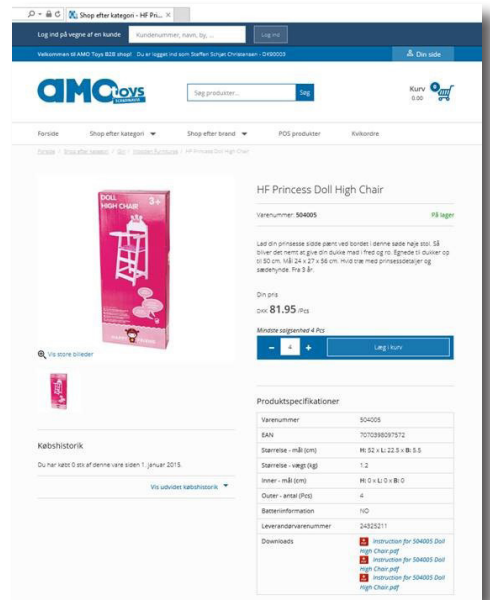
Shop efter kategori - HF Pri... ×

Log ind på vegne af en kunde Kundenummer, navn, by, ... Log ind

Velkommen til AMO Toys B2B shop! Du er logget ind som Steffen Schjøt Christensen - DY00003

Din side

AMO Toys

Søg produkter... Søg

Kurv 0 0.00

Forside Shop efter kategori Shop efter brand POS produkter Kvikordre

Forside / Shop efter kategori / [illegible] / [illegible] / HF Princess Doll High Chair

DOLL HIGH CHAIR 3+

Vis store billeder

HF Princess Doll High Chair

Varenummer: 504005

På lager

Lad din prinsesse sidde pænt ved bordet i denne søde høje stol. Så bliver det nemt at give din dukke mad i fred og ro. Egnede til dukker op til 50 cm. Mål 24 x 27 x 56 cm. Hvid træ med prinsessedetaljer og sædehynde. Fra 3 år.

Din pris

DKK 81.95 /Pcs

Mindste salgsenhed 4 Pcs

− 4 + Læg i kurv

Købshistorik

Du har købt 0 stk af denne vare siden 1. januar 2015.

Vis udvidet købshistorik

Produktspecifikationer

| | |
|---|---|
| Varenummer | 504005 |
| EAN | 7070398097572 |
| Størrelse - mål (cm) | H: 52 x L: 22.5 x B: 5.5 |
| Størrelse - vægt (kg) | 1.2 |
| Inner - mål (cm) | H: 0 x L: 0 x B: 0 |
| Outer - antal (Pcs) | 4 |
| Batteriinformation | NO |
| Leverandørvarenummer | 24325211 |
| Downloads | Instruction for 504005 Doll High Chair.pdf Instruction for 504005 Doll High Chair.pdf Instruction for 504005 Doll High Chair.pdf |